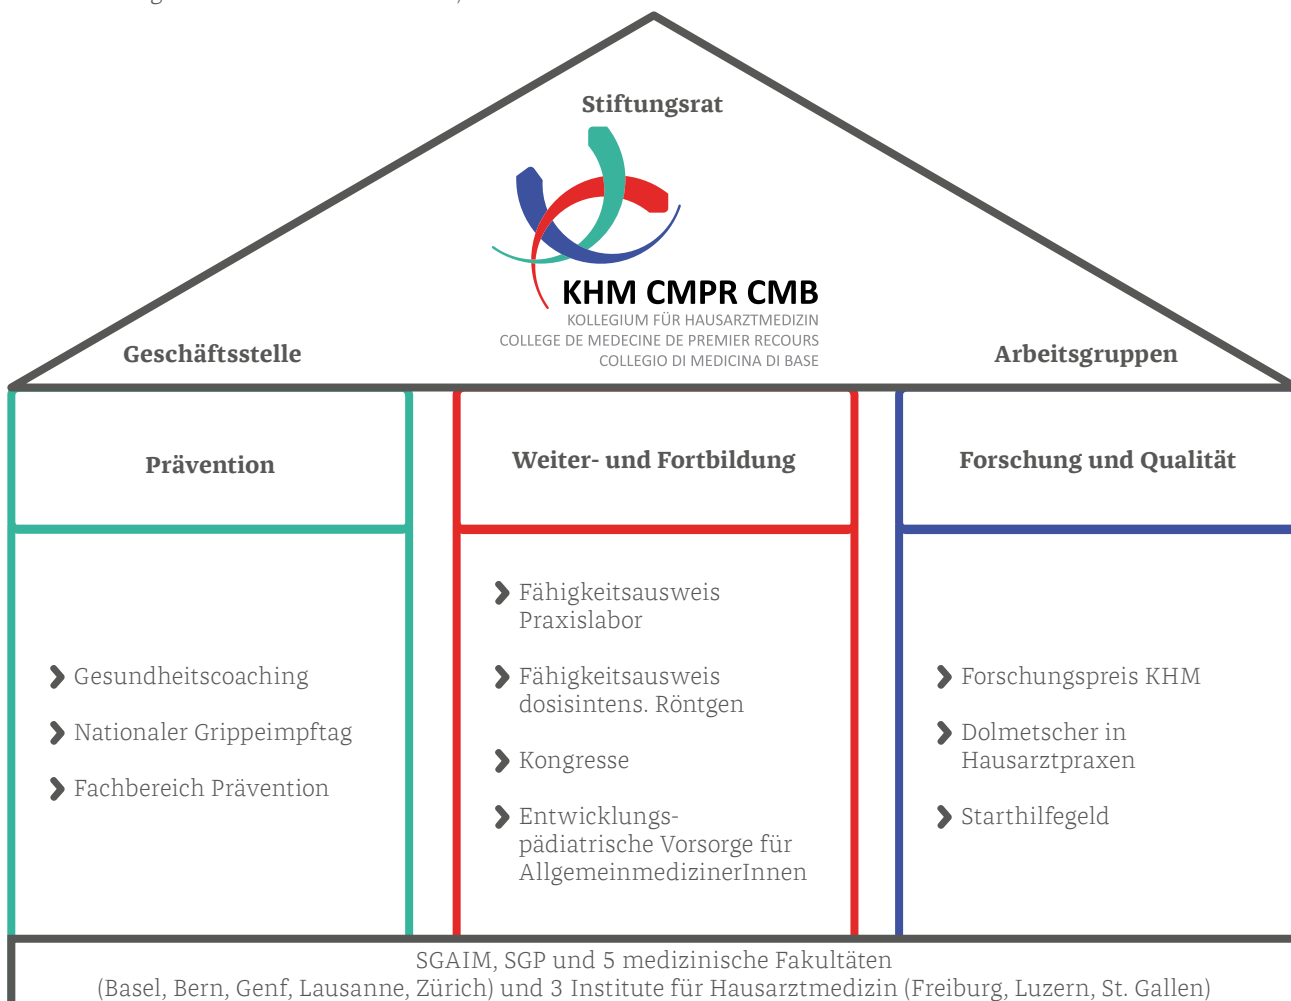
Stiftungsrat

KHM CMPR CMB
KOLLEGIUM FÜR HAUSARZTMEDIZIN
COLLEGE DE MEDECINE DE PREMIER RECOURS
COLLEGIO DI MEDICINA DI BASE

Geschäftsstelle

Arbeitsgruppen

Prävention

Weiter- und Fortbildung

Forschung und Qualität

Gesundheitscoaching

Nationaler Grippeimpftag

Fachbereich Prävention

Fähigkeitsausweis Praxislabor

Fähigkeitsausweis dosisintens. Röntgen

Kongresse

Entwicklungs-pädiatrische Vorsorge für AllgemeinmedizinerInnen

Forschungspreis KHM

Dolmetscher in Hausarztpraxen

Starthilfegeld

SGAIM, SGP und 5 medizinische Fakultäten
(Basel, Bern, Genf, Lausanne, Zürich) und 3 Institute für Hausarztmedizin (Freiburg, Luzern, St. Gallen)